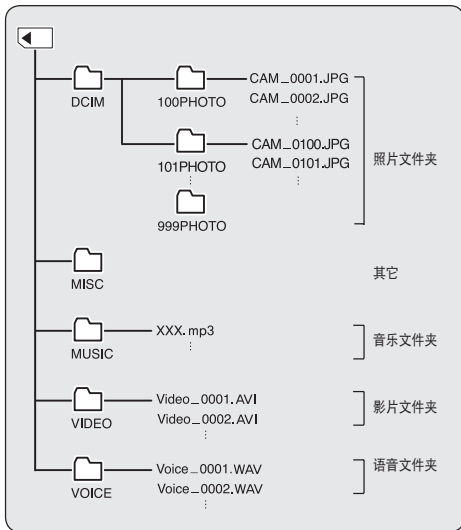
DCIM

100PHOTO

CAM_0001.JPG
CAM_0002.JPG
⋮

101PHOTO

CAM_0100.JPG
CAM_0101.JPG
⋮

⋮

999PHOTO

照片文件夹

MISC

其它

MUSIC

XXX.mp3
⋮

音乐文件夹

VIDEO

Video_0001.AVI
Video_0002.AVI
⋮

影片文件夹

VOICE

Voice_0001.WAV
Voice_0002.WAV
⋮

语音文件夹